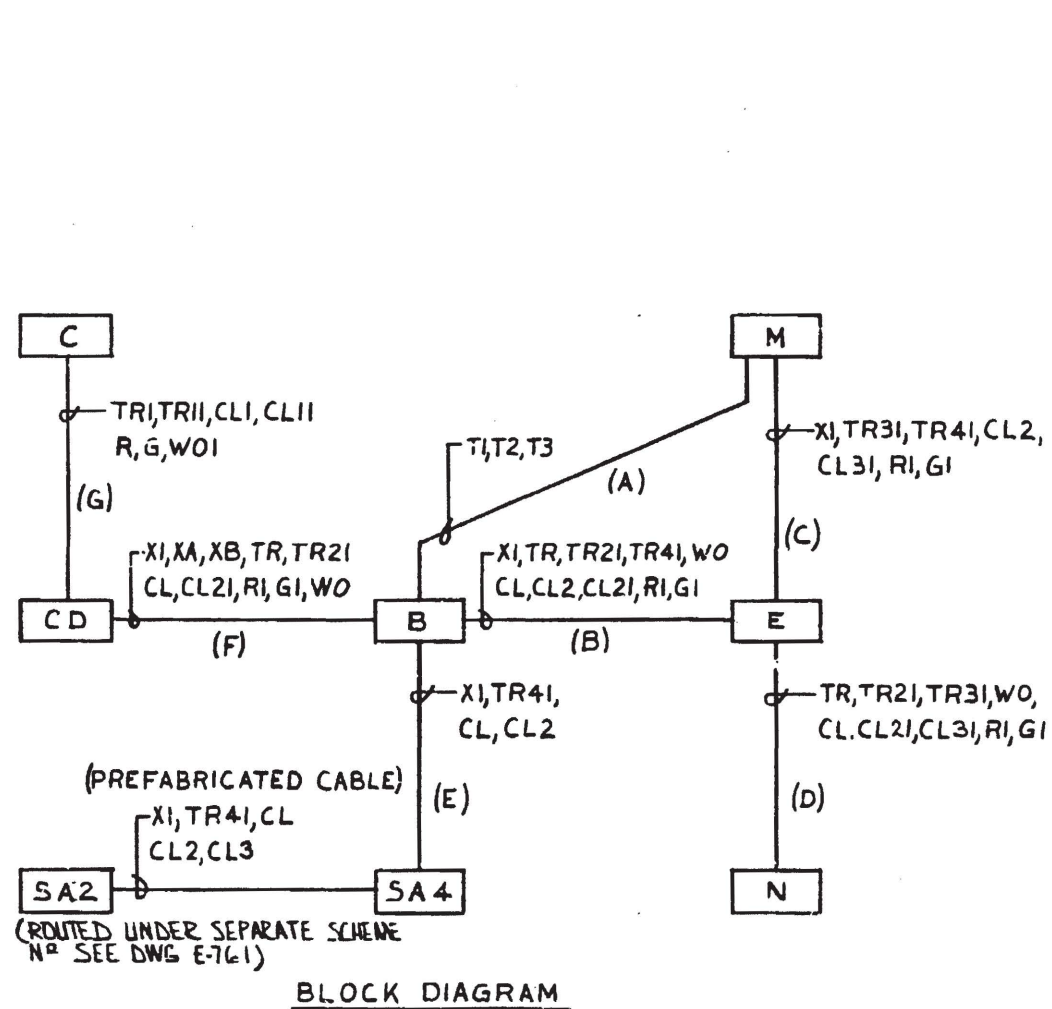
C

M

TR1, TR11, CL1, CL11 R, G, WO1

T1, T2, T3

(A)

X1, TR31, TR41, CL2, CL31, R1, G1

(G)

(C)

X1, XA, XB, TR, TR21 CL, CL21, R1, G1, WO

X1, TR, TR21, TR41, WO CL, CL2, CL21, R1, G1

CD

B

E

(F)

(B)

X1, TR41, CL, CL2

TR, TR21, TR31, WO, CL. CL21, CL31, R1, G1

(PREFABRICATED CABLE)

(E)

(D)

X1, TR41, CL CL2, CL3

SA2

SA4

N

(ROUTED UNDER SEPARATE SCHEME Nº SEE DWG E-761)

BLOCK DIAGRAM